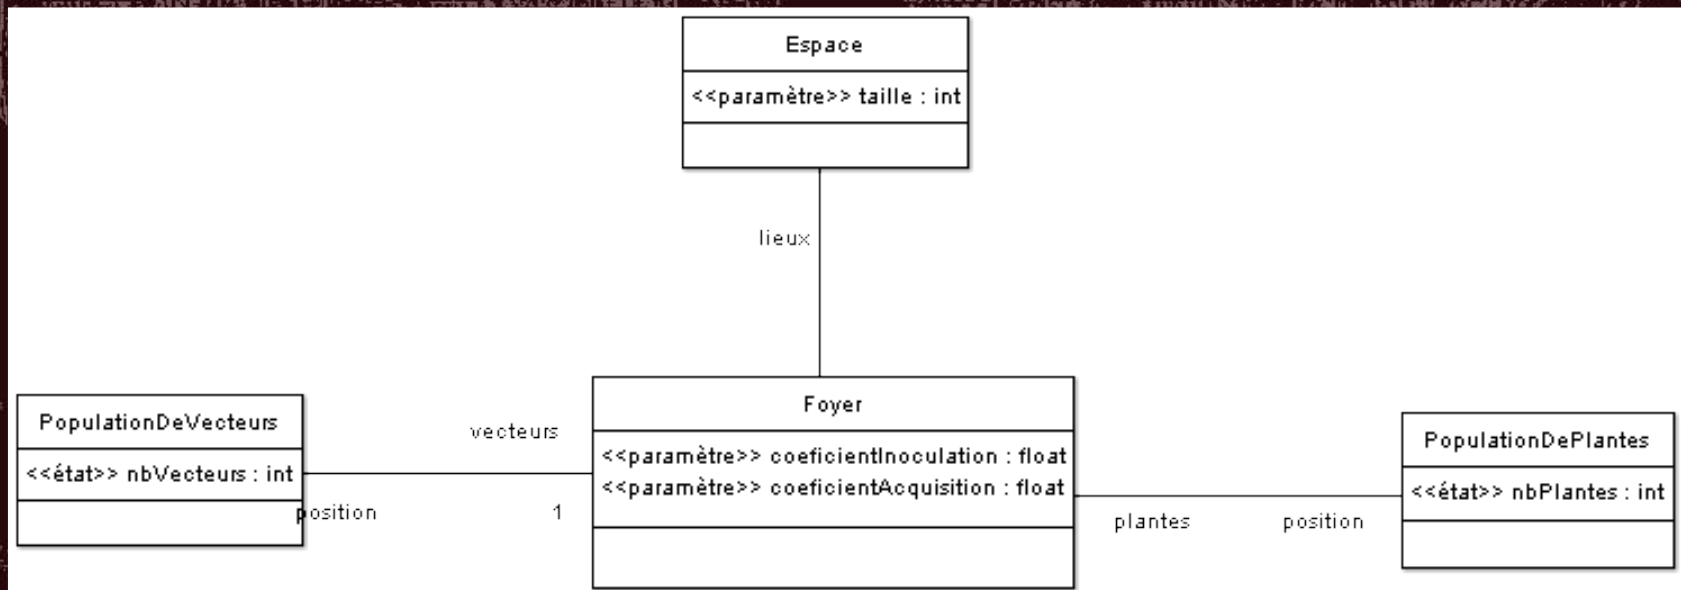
Espace

<<paramètre>> taille : int

lieux

PopulationDeVecteurs

<<état>> nbVecteurs : int

vecteurs

position

1

Foyer

<<paramètre>> coeficientInoculation : float
<<paramètre>> coeficientAcquisition : float

plantes

position

PopulationDePlantes

<<état>> nbPlantes : int